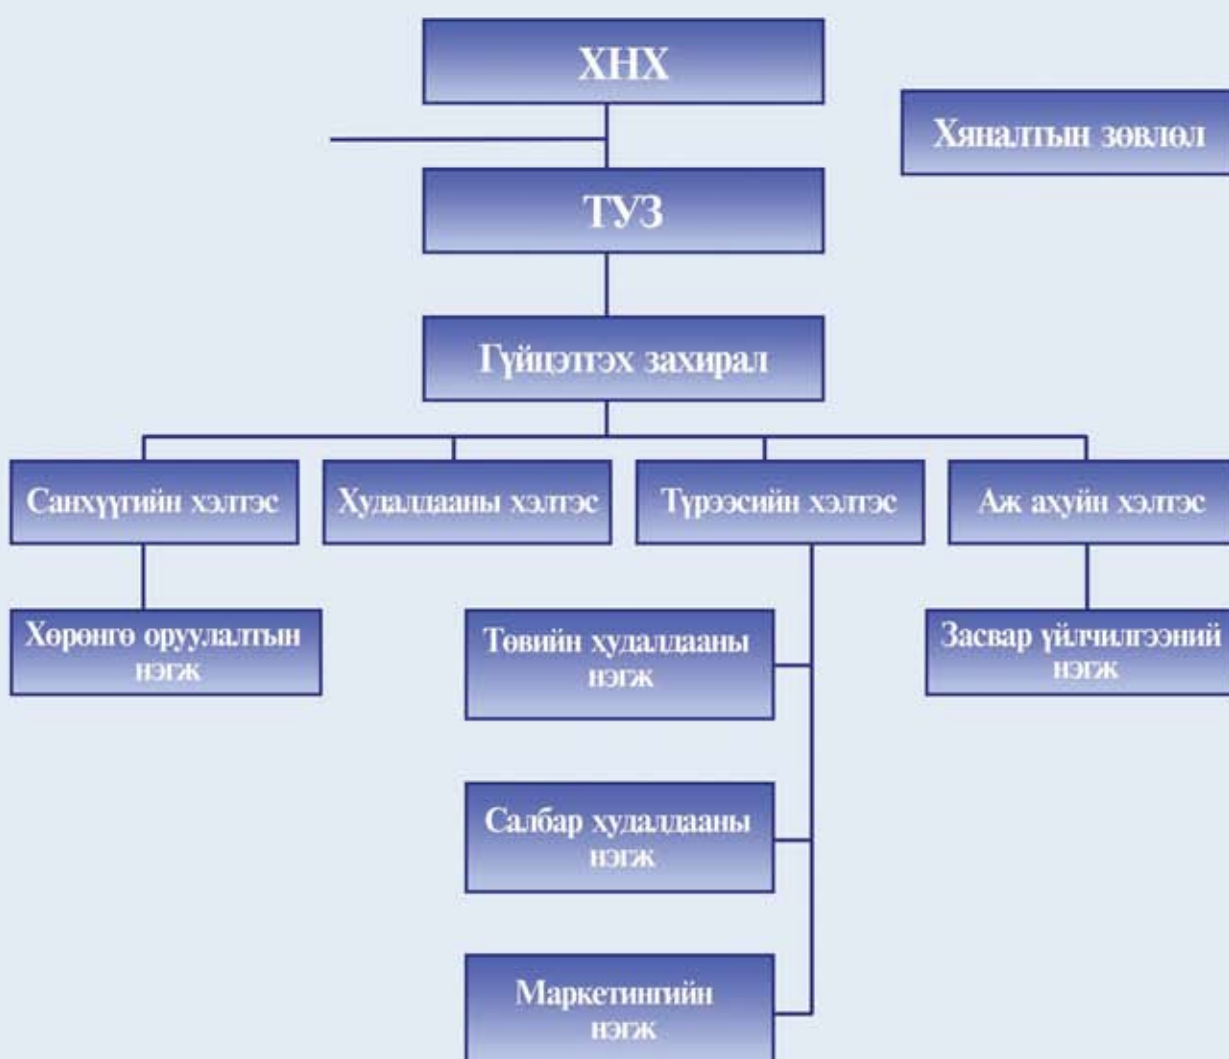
ХНХ

Хяналтын зөвлөл

ТУЗ

Гүйцэтгэх захирал

Санхүүгийн хэлтэс

Худалдааны хэлтэс

Түрээсийн хэлтэс

Аж ахуйн хэлтэс

Хөрөнгө оруулалтын нэгж

Төвийн худалдааны нэгж

Засвар үйлчилгээний нэгж

Салбар худалдааны нэгж

Маркетингийн нэгж